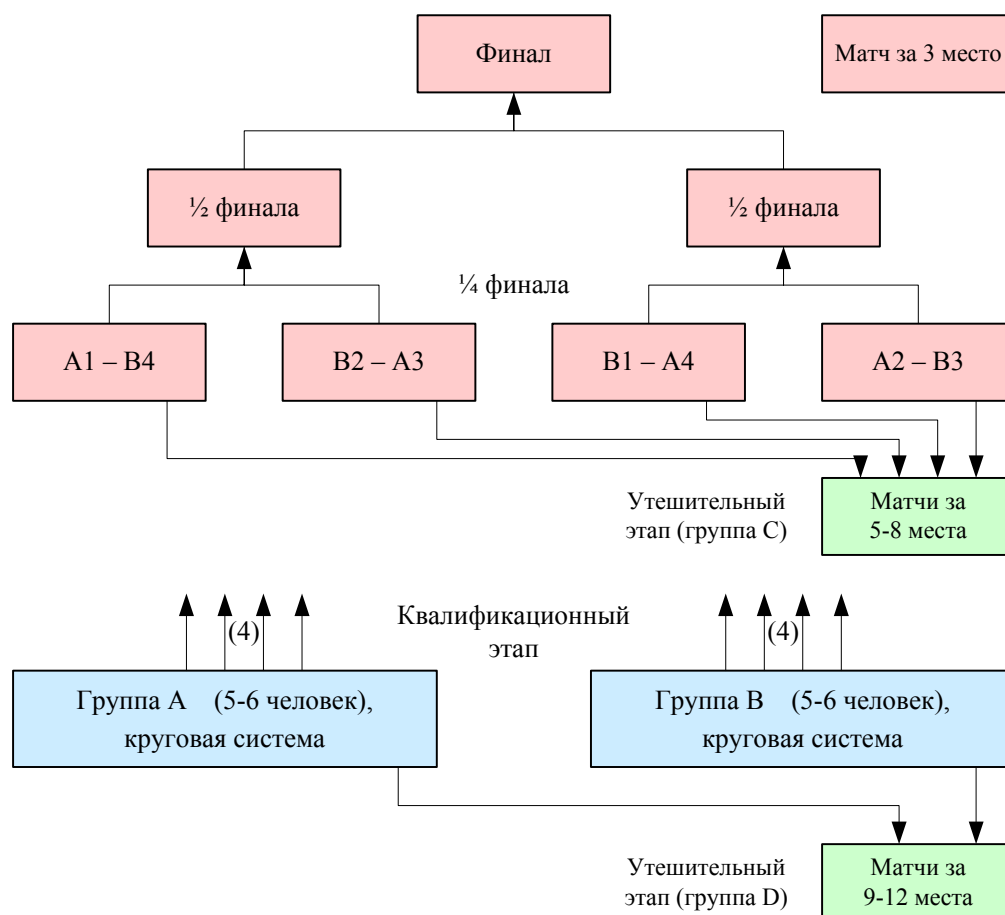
Финал

Матч за 3 место

½ финала

½ финала

¼ финала

A1 – B4

B2 – A3

B1 – A4

A2 – B3

Утешительный этап (группа C)

Матчи за 5-8 места

(4)

Квалификационный этап

(4)

Группа A (5-6 человек), круговая система

Группа B (5-6 человек), круговая система

Утешительный этап (группа D)

Матчи за 9-12 места